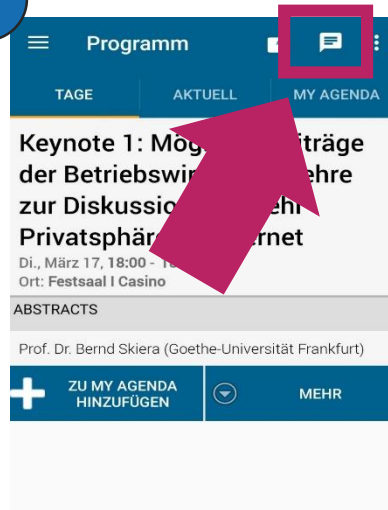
Programm

TAGE

AKTUELL

MY AGENDA

Keynote 1: Mög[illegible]träge der Betriebswi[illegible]ehre zur Diskussio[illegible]ehr Privatsphär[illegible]rnet

Di., März 17, 18:00 - 1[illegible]

Ort: Festsaal I Casino

ABSTRACTS

Prof. Dr. Bernd Skiera (Goethe-Universität Frankfurt)

ZU MY AGENDA HINZUFÜGEN

MEHR